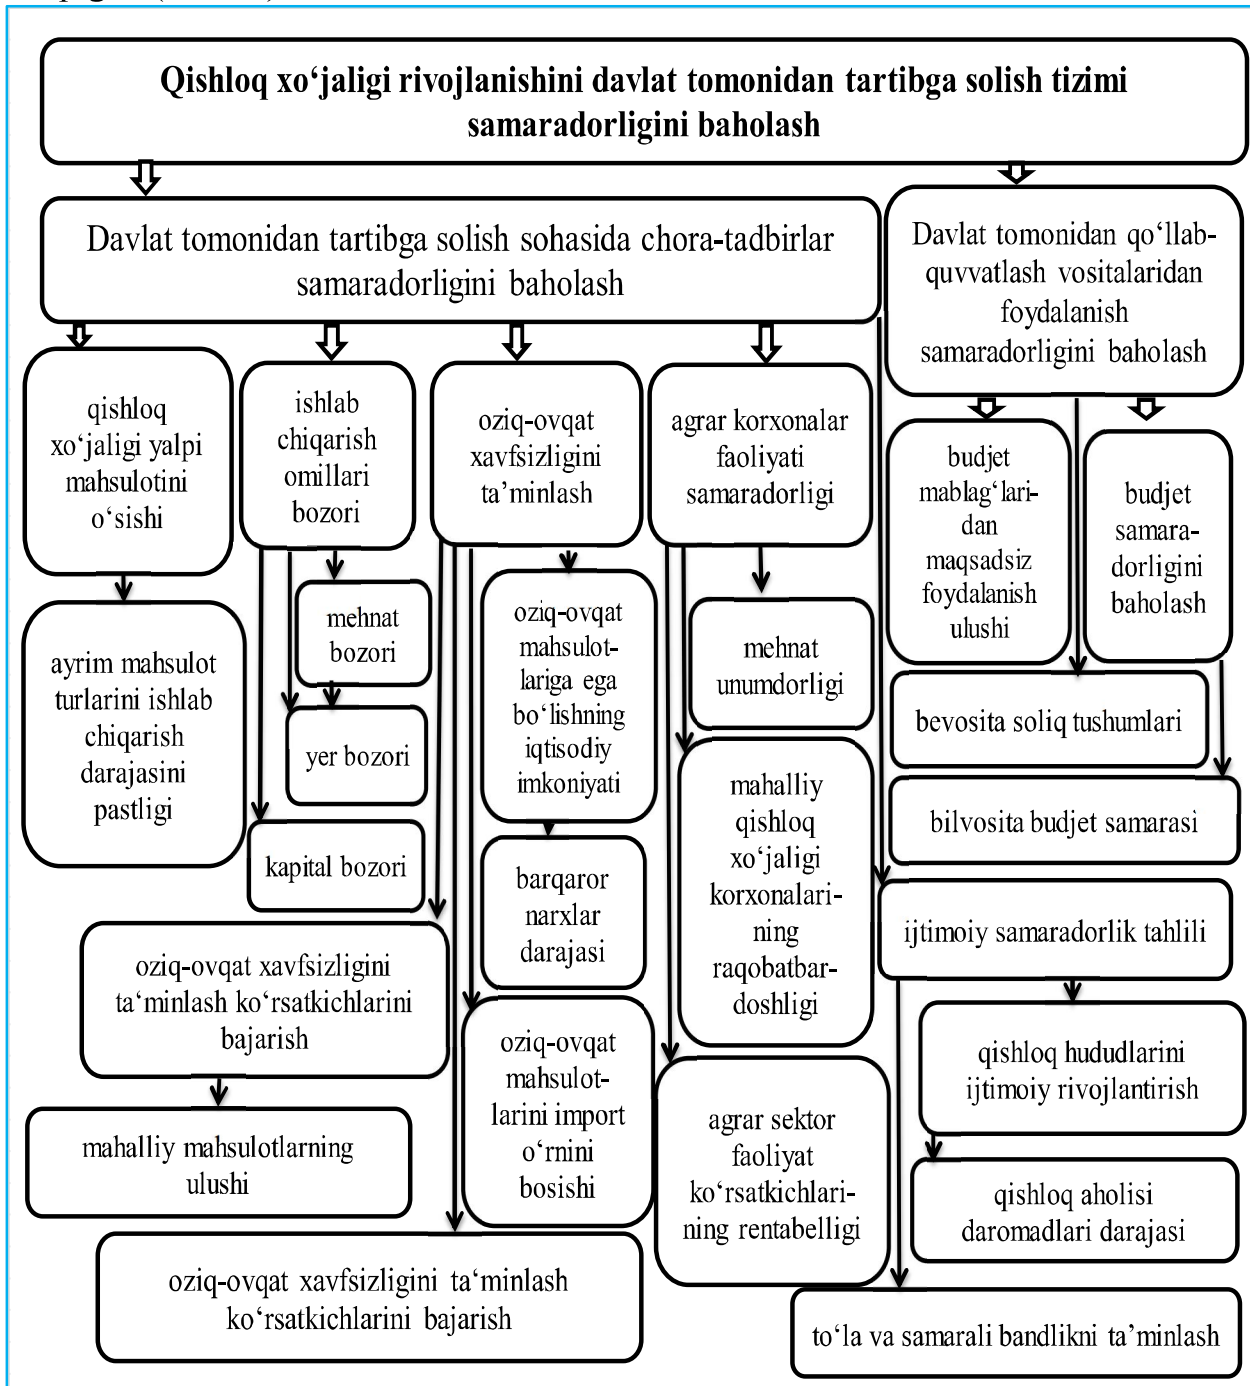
Qishloq xo‘jaligi rivojlanishini davlat tomonidan tartibga solish tizimi samaradorligini baholash

Davlat tomonidan tartibga solish sohasida chora-tadbirlar samaradorligini baholash

Davlat tomonidan qo‘llab-quvvatlash vositalaridan foydalanish samaradorligini baholash

qishloq xo‘jaligi yalpi mahsulotini o‘sishi

ishlab chiqarish omillari bozori

oziq-ovqat xavfsizligini ta’minlash

agrar korxonalar faoliyati samaradorligi

budjet mablag‘laridan maqsadsiz foydalanish ulushi

budjet samaradorligini baholash

ayrim mahsulot turlarini ishlab chiqarish darajasini pastligi

mehnat bozori

yer bozori

kapital bozori

oziq-ovqat mahsulotlariga ega bo‘lishning iqtisodiy imkoniyati

barqaror narxlar darajasi

mehnat unumdorligi

mahalliy qishloq xo‘jaligi korxonalarining raqobatbardoshligi

bevosita soliq tushumlari

bilvosita budjet samarasi

ijtimoiy samaradorlik tahlili

oziq-ovqat xavfsizligini ta‘minlash ko‘rsatkichlarini bajarish

mahalliy mahsulotlarning ulushi

oziq-ovqat mahsulotlarini import o‘rnini bosishi

agrar sektor faoliyat ko‘rsatkichlarining rentabelligi

qishloq hududlarini ijtimoiy rivojlantirish

qishloq aholisi daromadlari darajasi

oziq-ovqat xavfsizligini ta‘minlash ko‘rsatkichlarini bajarish

to‘la va samarali bandlikni ta’minlash